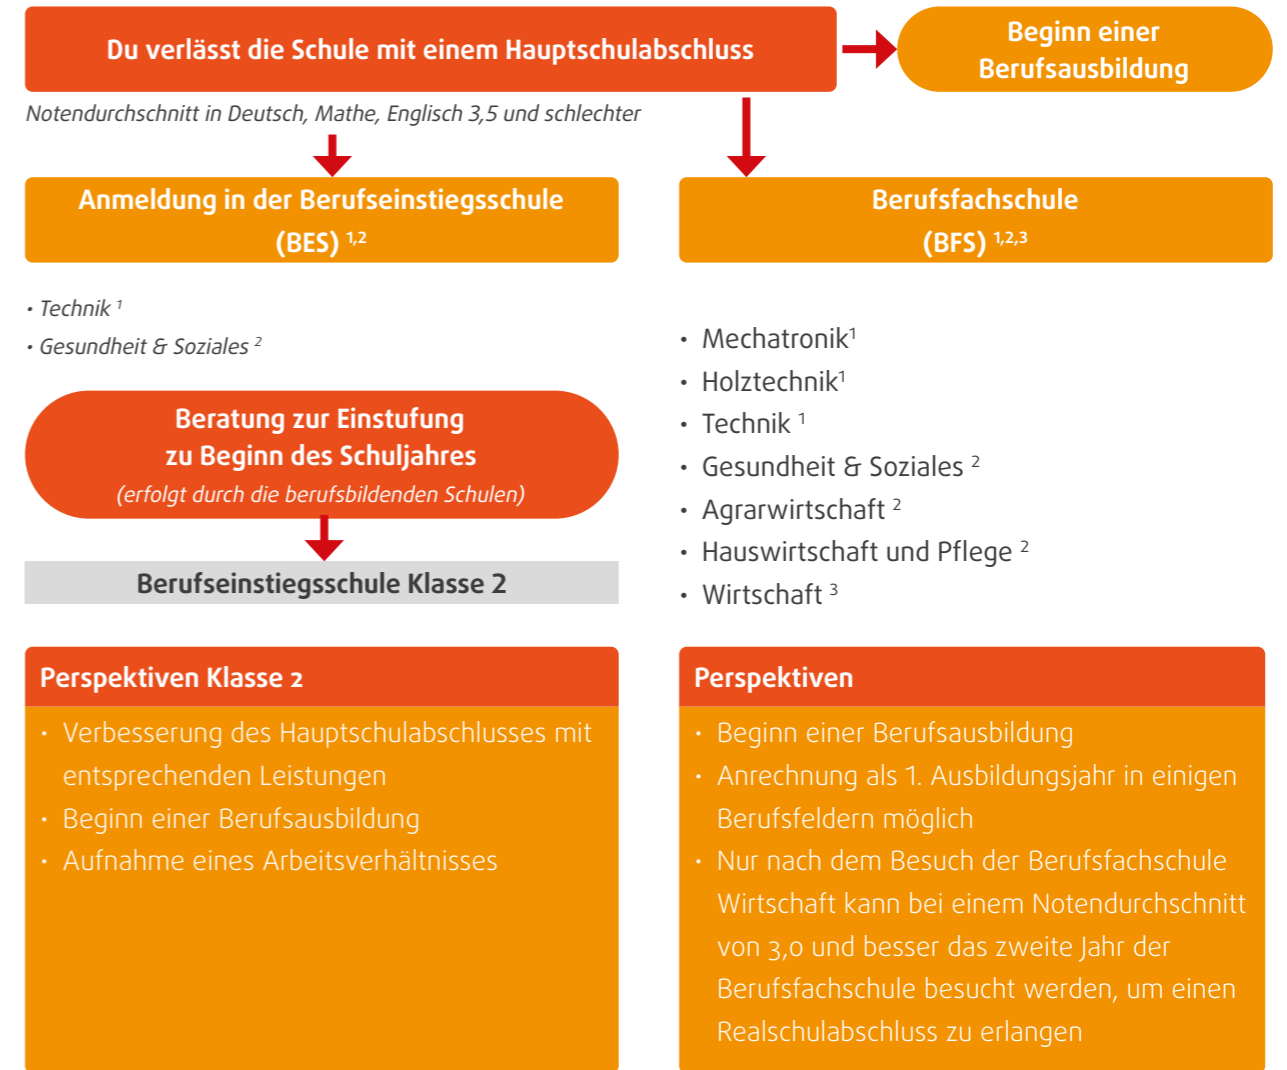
Du verlässt die Schule mit einem Hauptschulabschluss

Beginn einer Berufsausbildung

Notendurchschnitt in Deutsch, Mathe, Englisch 3,5 und schlechter

Anmeldung in der Berufseinstiegsschule (BES) $^{1,2}$

• Technik $^{1}$
• Gesundheit & Soziales $^{2}$

Beratung zur Einstufung zu Beginn des Schuljahres
(erfolgt durch die berufsbildenden Schulen)

Berufseinstiegsschule Klasse 2

Perspektiven Klasse 2

• Verbesserung des Hauptschulabschlusses mit entsprechenden Leistungen
• Beginn einer Berufsausbildung
• Aufnahme eines Arbeitsverhältnisses

Berufsfachschule (BFS) $^{1,2,3}$

• Mechatronik$^{1}$
• Holztechnik$^{1}$
• Technik $^{1}$
• Gesundheit & Soziales $^{2}$
• Agrarwirtschaft $^{2}$
• Hauswirtschaft und Pflege $^{2}$
• Wirtschaft $^{3}$

Perspektiven

• Beginn einer Berufsausbildung
• Anrechnung als 1. Ausbildungsjahr in einigen Berufsfeldern möglich
• Nur nach dem Besuch der Berufsfachschule Wirtschaft kann bei einem Notendurchschnitt von 3,0 und besser das zweite Jahr der Berufsfachschule besucht werden, um einen Realschulabschluss zu erlangen